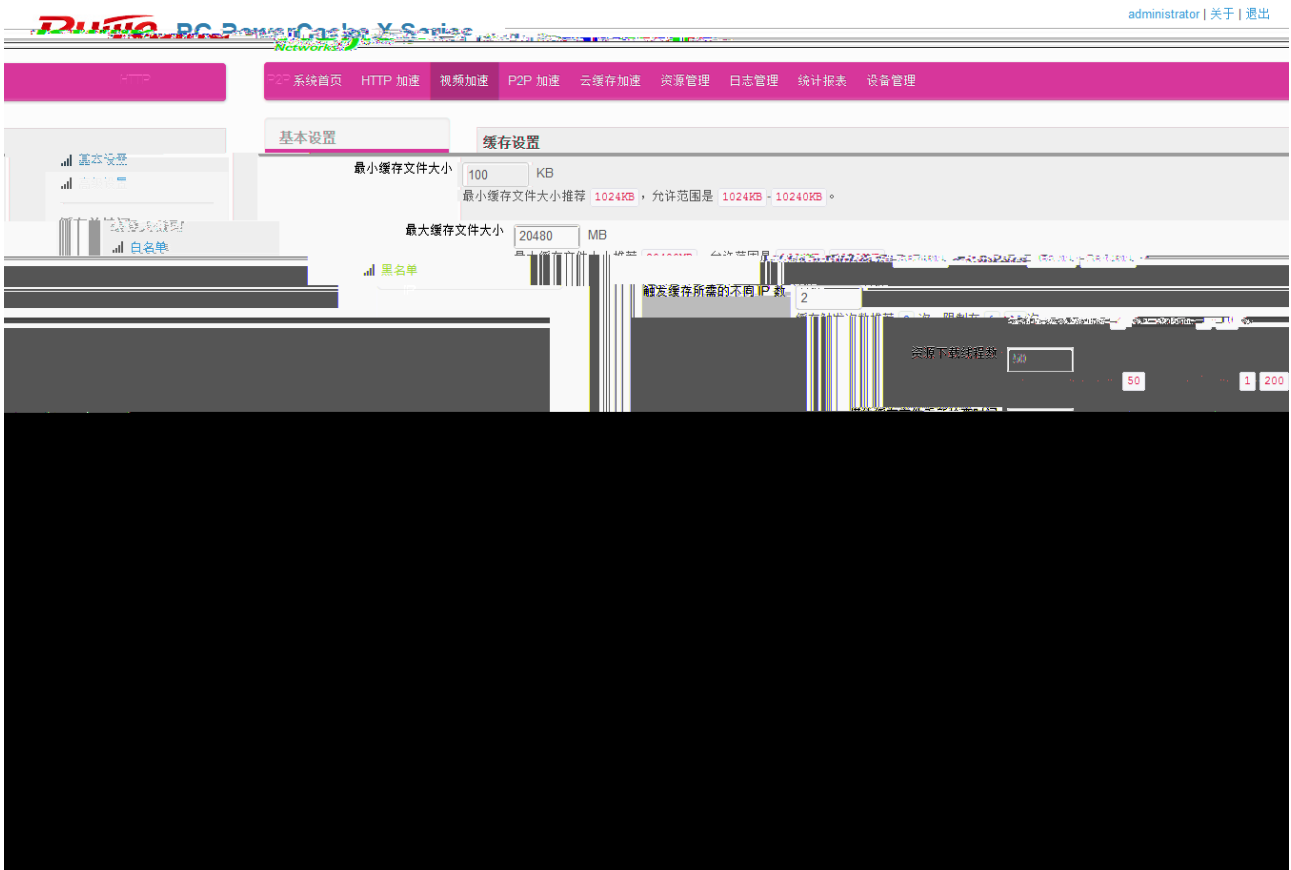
administrator | 关于 | 退出

Ruijie RG-PowerCache X-Series

Networks

HTTP

P2P 系统首页 HTTP 加速 视频加速 P2P 加速 云缓存加速 资源管理 日志管理 统计报表 设备管理

基本设置

缓存设置

基本设置

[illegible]

最小缓存文件大小 100 KB

最小缓存文件大小推荐 1024KB，允许范围是 1024KB - 10240KB。

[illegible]

白名单

最大缓存文件大小 20480 MB

黑名单

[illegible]

触发缓存所需的不同 IP 数 2

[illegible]

资源下载线程数 50

50 1 200

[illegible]